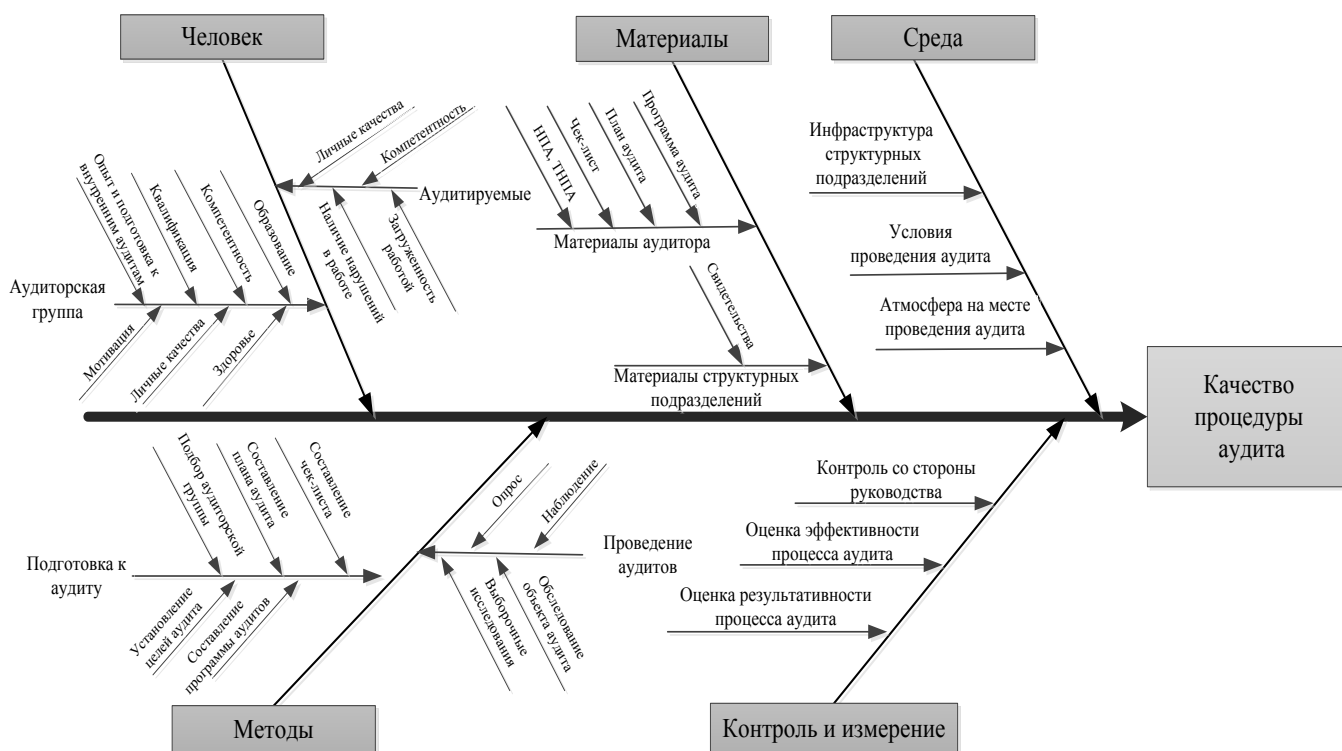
Человек

Материалы

Среда

Личные качества

Компетентность

Аудитируемые

Наличие нарушений в работе

Загруженность работой

Опыт и подготовка к внутренним аудитам

Квалификация

Компетентность

Образование

Аудиторская группа

Мотивация

Личные качества

Здоровье

НПА, ТНПА

Чек-лист

План аудита

Программа аудита

Материалы аудитора

Свидетельства

Материалы структурных подразделений

Инфраструктура структурных подразделений

Условия проведения аудита

Атмосфера на месте проведения аудита

Качество процедуры аудита

Подбор аудиторской группы

Составление плана аудита

Составление чек-листа

Подготовка к аудиту

Установление целей аудита

Составление программы аудитов

Опрос

Наблюдение

Проведение аудитов

Выборочные исследования

Обследование объекта аудита

Контроль со стороны руководства

Оценка эффективности процесса аудита

Оценка результативности процесса аудита

Методы

Контроль и измерение